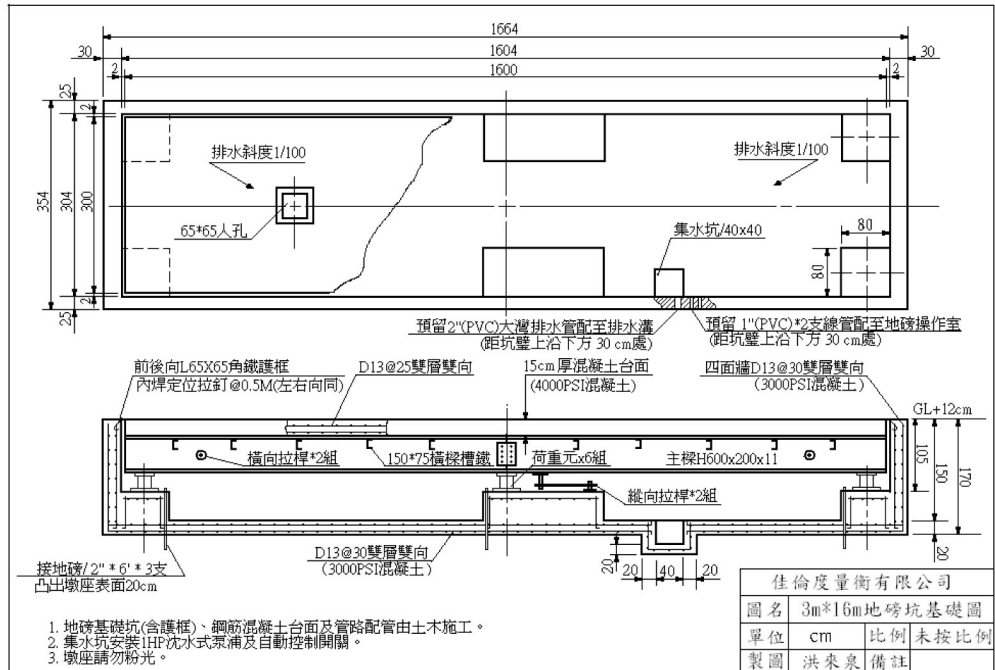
1664
30
1604
30
2
1600
2
25
2
354
304
300
2
25
排水斜度1/100
排水斜度1/100
65*65人孔
集水坑/40x40
80
80
預留2"(PVC)大灣排水管配至排水溝
(距坑壁上沿下方 30 cm處)
預留 1"(PVC)*2支線管配至地磅操作室
(距坑壁上沿下方 30 cm處)
前後向L65X65角鐵護框
內焊定位拉釘@0.5M(左右向同)
D13@25雙層雙向
15cm厚混凝土台面
(4000PSI混凝土)
四面牆D13@30雙層雙向
(3000PSI混凝土)
GL+12cm
橫向拉桿*2組
150*75橫樑槽鐵
荷重元x6組
主樑H600x200x11
105
150
170
縱向拉桿*2組
接地磚/2" * 6' * 3支
凸出墩座表面20cm
D13@30雙層雙向
(3000PSI混凝土)
20
20
40
20
20

| 佳倫度量衡有限公司 | | | |
|---|---|---|---|
| 圖名 | 3m*16m地磅坑基礎圖 | | |
| 單位 | cm | 比例 | 未按比例 |
| 製圖 | 洪來泉 | 備註 | |

1. 地磅基礎坑(含護框)、鋼筋混凝土台面及管路配管由土木施工。
2. 集水坑安裝1HP沈水式泵浦及自動控制開關。
3. 墩座請勿粉光。